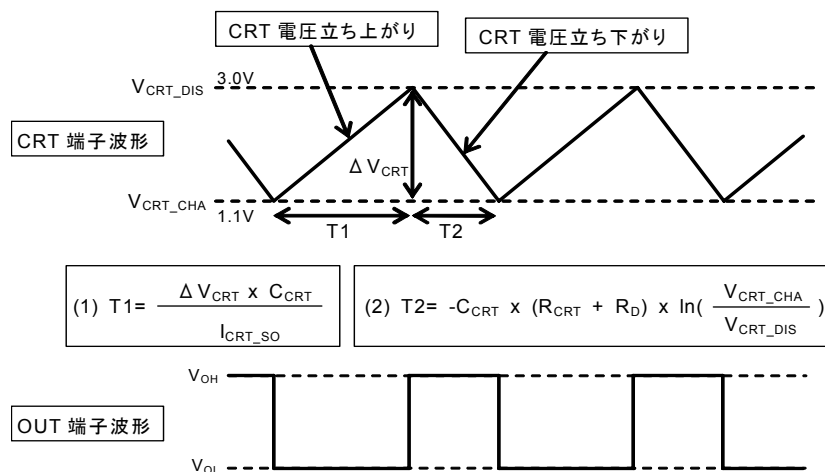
CRT 電圧立ち上がり

CRT 電圧立ち下がり

$V_{CRT\_DIS}$ 3.0V

CRT 端子波形

$\Delta V_{CRT}$

$V_{CRT\_CHA}$ 1.1V

T1

T2

(1) $T1= \frac{\Delta V_{CRT} \times C_{CRT}}{I_{CRT\_SO}}$

(2) $T2= -C_{CRT} \times (R_{CRT} + R_D) \times \ln( \frac{V_{CRT\_CHA}}{V_{CRT\_DIS}} )$

$V_{OH}$

OUT 端子波形

$V_{OL}$